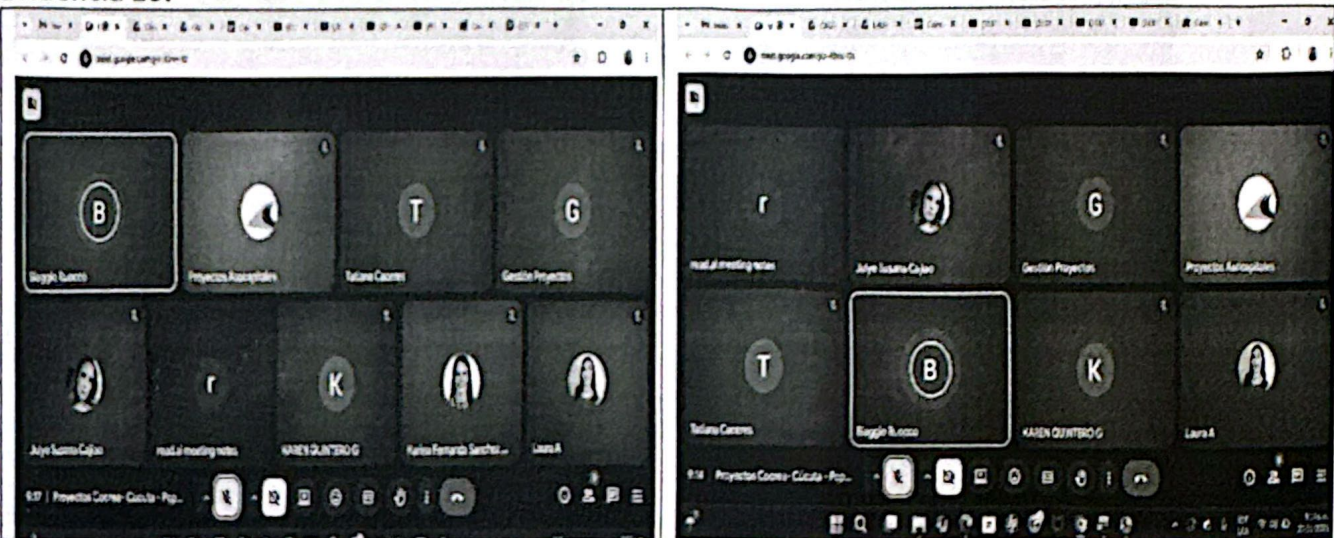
B
Bioggio Ruocco
Proyectos Aeropuertos
T
Tatiana Caceres
G
Gestión Proyectos
Julye Susana Cajiao
r
read.ai meeting notes
K
KAREN QUINTERO G
Karina Fernanda Sanchez...
Laura A
9:17 | Proyectos Cocrea - Cúcuta - Pcp...

r
read.ai meeting notes
Julye Susana Cajiao
G
Gestión Proyectos
Proyectos Aeropuertos
T
Tatiana Caceres
B
Bioggio Ruocco
K
KAREN QUINTERO G
Laura A
9:18 Proyectos Cocrea - Cúcuta - Pcp...